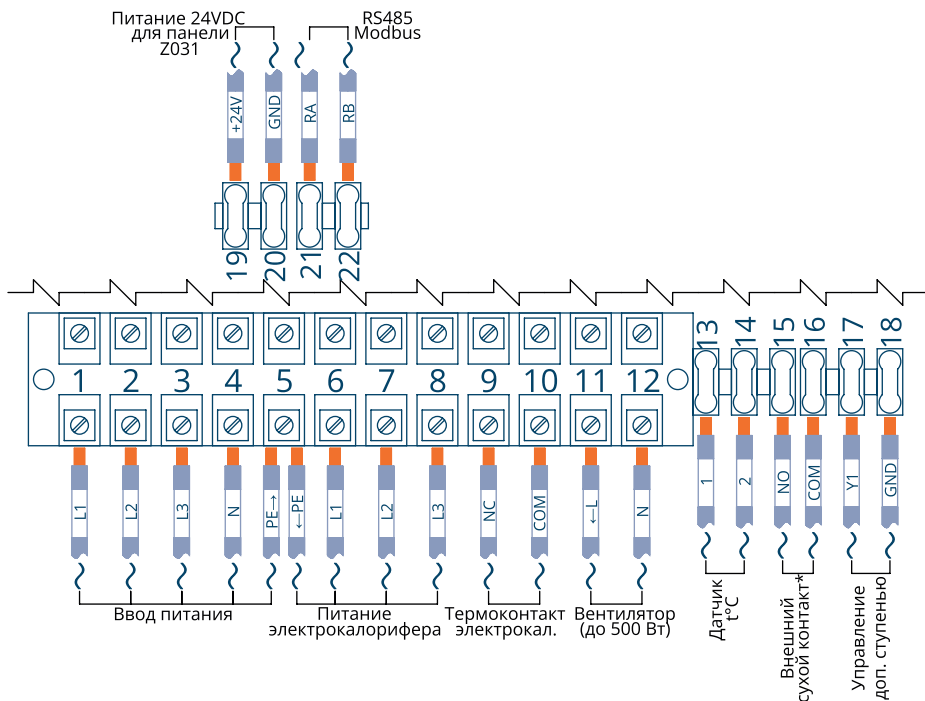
Питание 24VDC для панели Z031

RS485 Modbus

+24V
GND
RA
RB

19
20
21
22

1
2
3
4
5
6
7
8
9
10
11
12
13
14
15
16
17
18

L1
L2
L3
N
PE→
←PE
L1
L2
L3
NC
COM
←L
N
1
2
NO
COM
Y1
GND

Ввод питания
Питание электрокалорифера
Термоконтакт электрокал.
Вентилятор (до 500 Вт)
Датчик t°C
Внешний сухой контакт*
Управление доп. ступенью